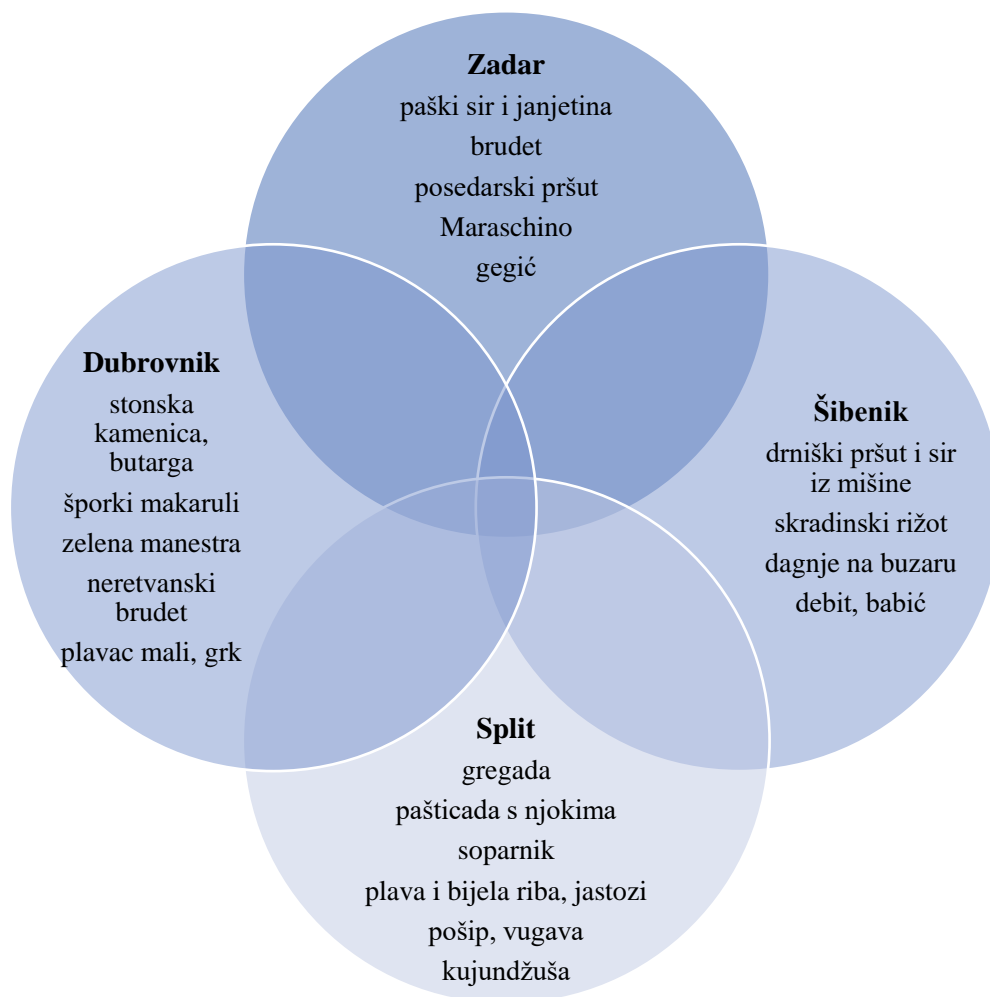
Zadar
paški sir i janjetina
brudet
posedarski pršut
Maraschino
gegić

Dubrovnik
stonska kamenica, butarga
šporki makaruli
zelena manestra
neretvanski brudet
plavac mali, grk

Šibenik
drniški pršut i sir iz mišine
skradinski rižot
dagnje na buzaru
debit, babić

Split
gregada
pašticada s njokima
soparnik
plava i bijela riba, jastozi
pošip, vugava
kujundžuša